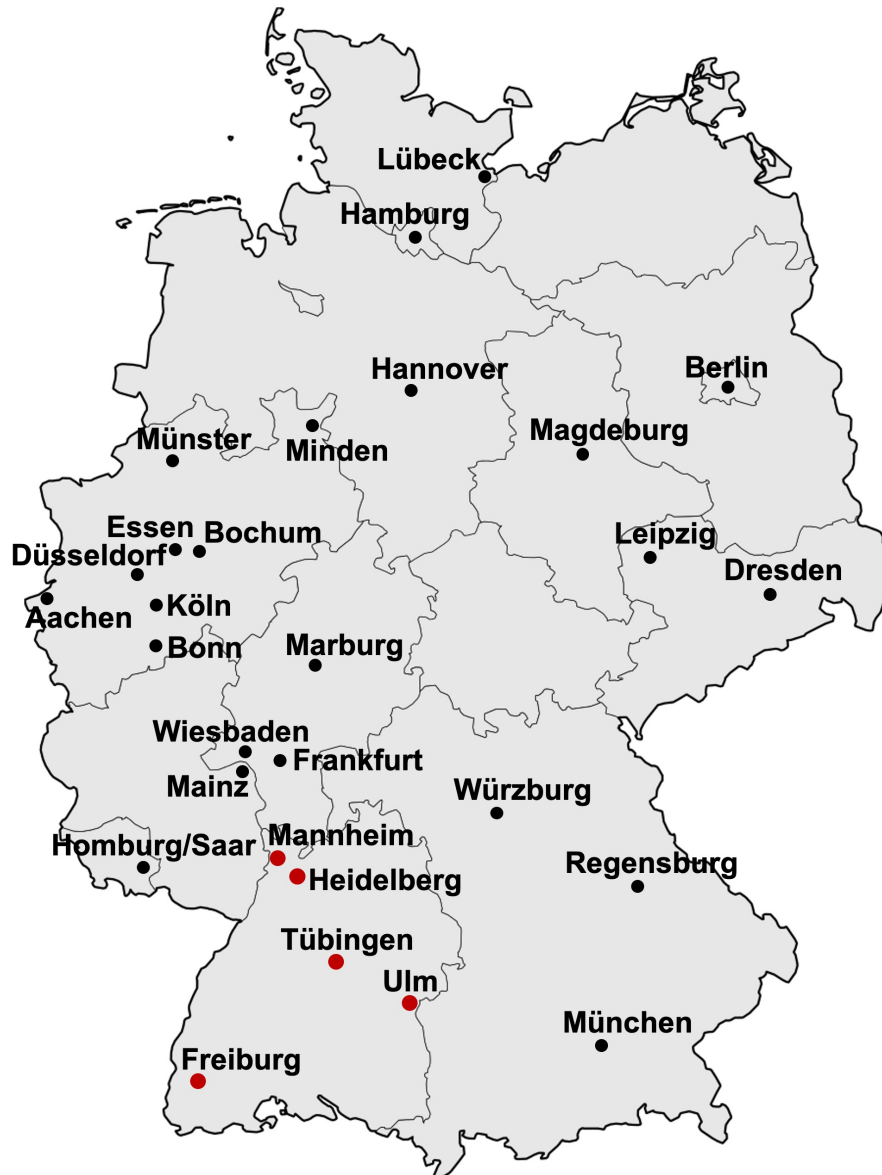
Lübeck
Hamburg
Hannover
Berlin
Magdeburg
Münster
Minden
Essen
Bochum
Düsseldorf
Leipzig
Dresden
Aachen
Köln
Bonn
Marburg
Wiesbaden
Frankfurt
Mainz
Würzburg
Mannheim
Homburg/Saar
Heidelberg
Regensburg
Tübingen
Ulm
München
Freiburg